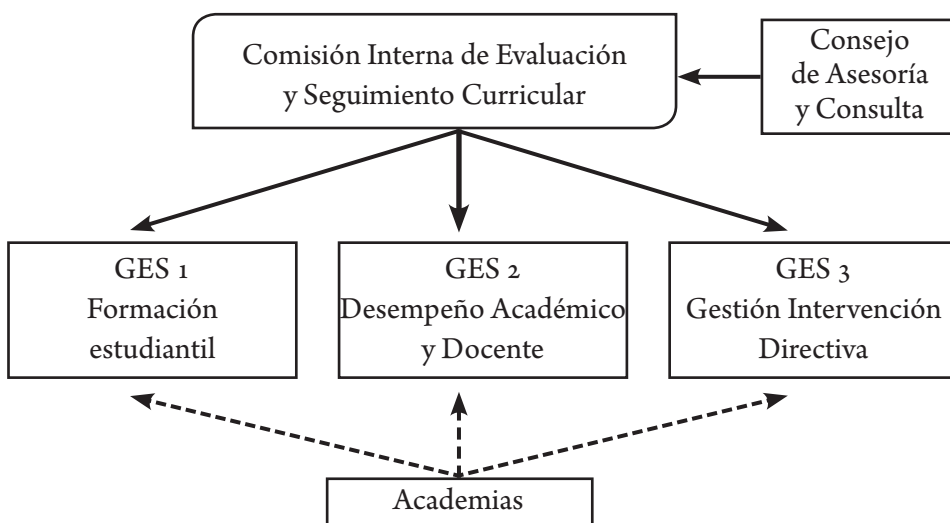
Comisión Interna de Evaluación y Seguimiento Curricular

Consejo de Asesoría y Consulta

GES 1
Formación estudiantil

GES 2
Desempeño Académico y Docente

GES 3
Gestión Intervención Directiva

Academias